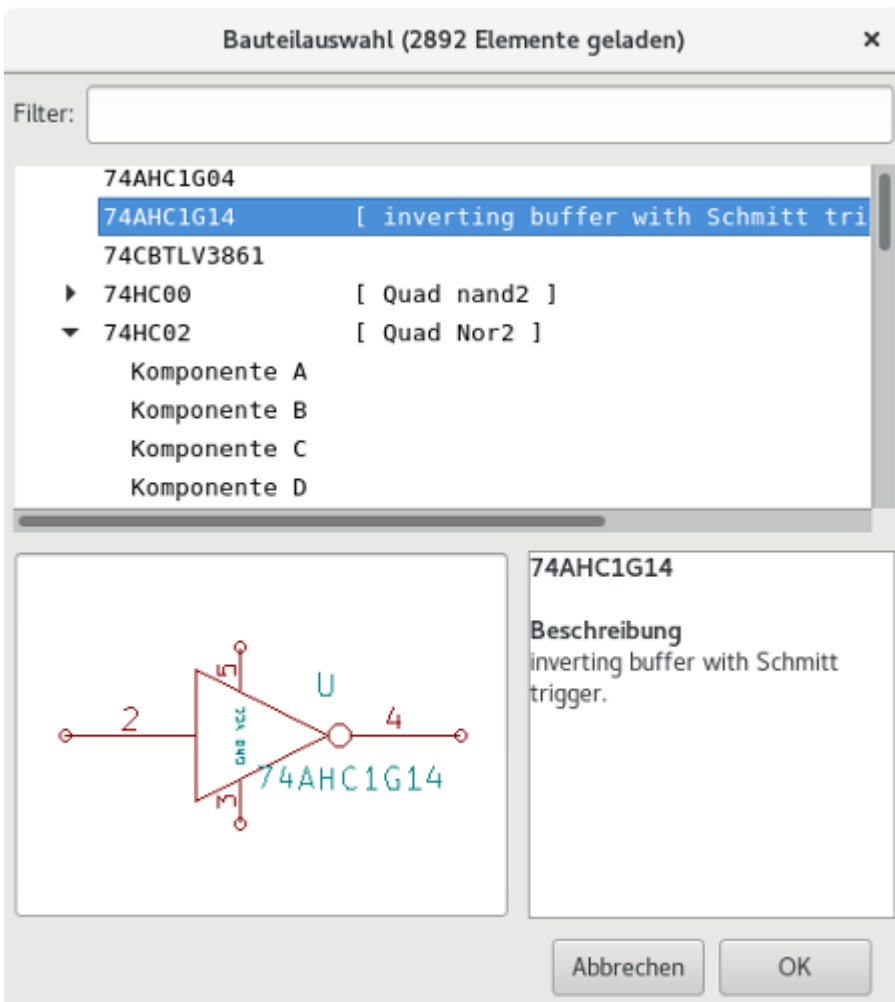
Bauteilauswahl (2892 Elemente geladen) ×

Filter:

74AHC1G04
74AHC1G14 [ inverting buffer with Schmitt tri
74CBTLV3861
74HC00 [ Quad nand2 ]
74HC02 [ Quad Nor2 ]
Komponente A
Komponente B
Komponente C
Komponente D

5
U
2
4
GND VCC
74AHC1G14
3

74AHC1G14

Beschreibung
inverting buffer with Schmitt trigger.

Abbrechen
OK